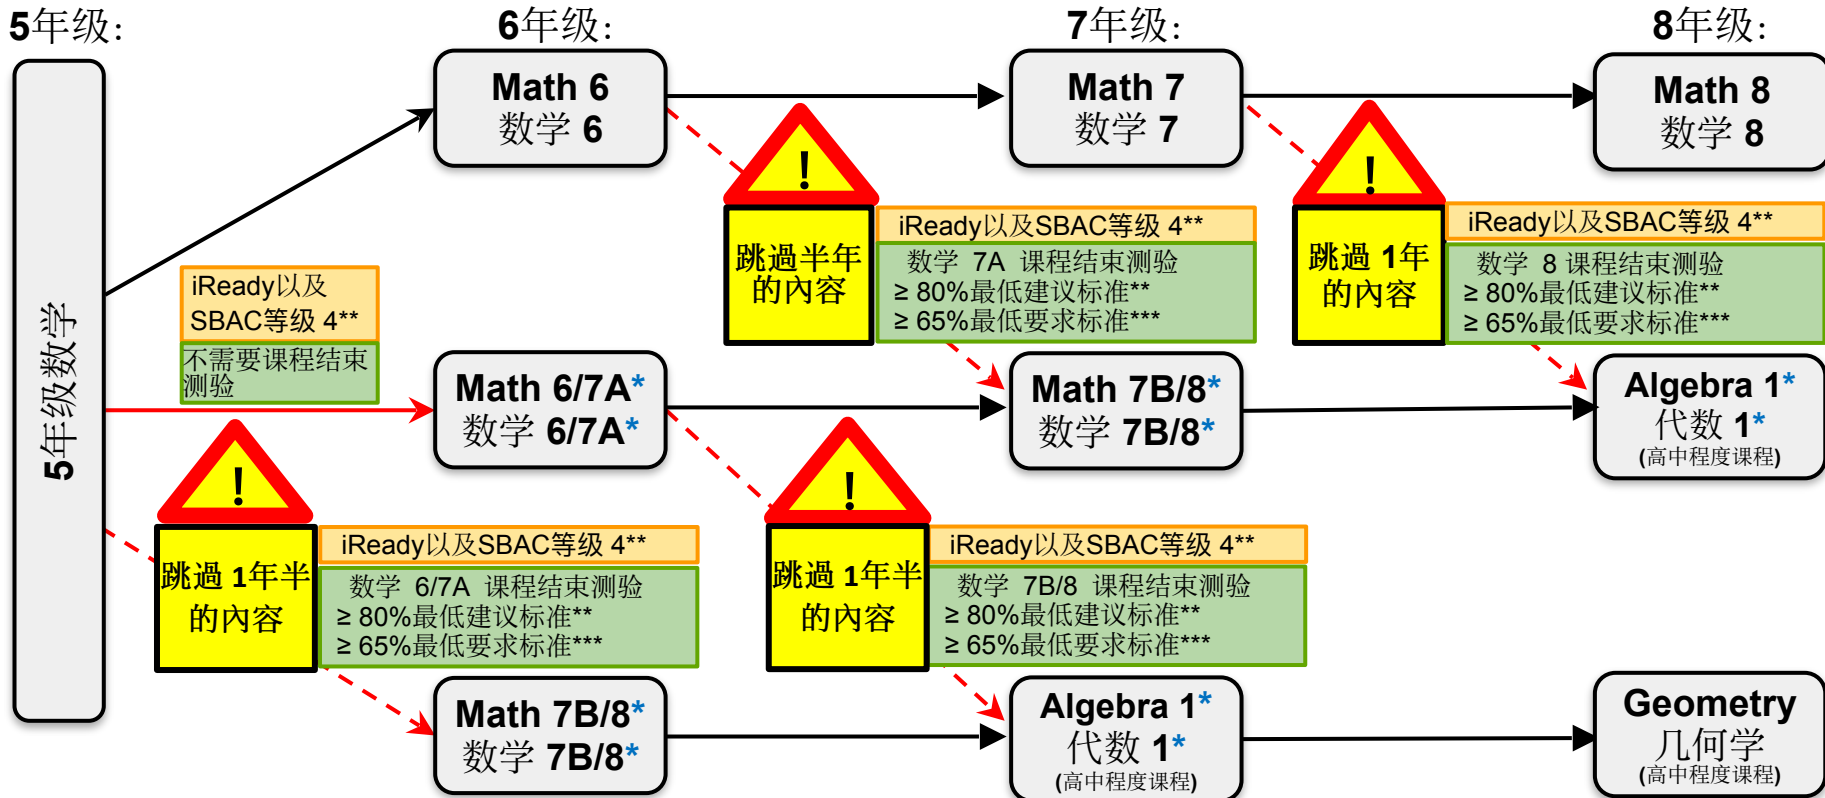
5年级:

6年级:

7年级:

8年级:

5年级数学

Math 6
数学 6

Math 7
数学 7

Math 8
数学 8

!
跳過半年的内容

iReady以及SBAC等级 4**
数学 7A 课程结束测验
≥ 80%最低建议标准**
≥ 65%最低要求标准***

!
跳過 1年的内容

iReady以及SBAC等级 4**
数学 8 课程结束测验
≥ 80%最低建议标准**
≥ 65%最低要求标准***

iReady以及SBAC等级 4**
不需要课程结束测验

Math 6/7A*
数学 6/7A*

Math 7B/8*
数学 7B/8*

Algebra 1*
代数 1*
(高中程度课程)

!
跳過 1年半的内容

iReady以及SBAC等级 4**
数学 6/7A 课程结束测验
≥ 80%最低建议标准**
≥ 65%最低要求标准***

!
跳過 1年半的内容

iReady以及SBAC等级 4**
数学 7B/8 课程结束测验
≥ 80%最低建议标准**
≥ 65%最低要求标准***

Math 7B/8*
数学 7B/8*

Algebra 1*
代数 1*
(高中程度课程)

Geometry
几何学
(高中程度课程)